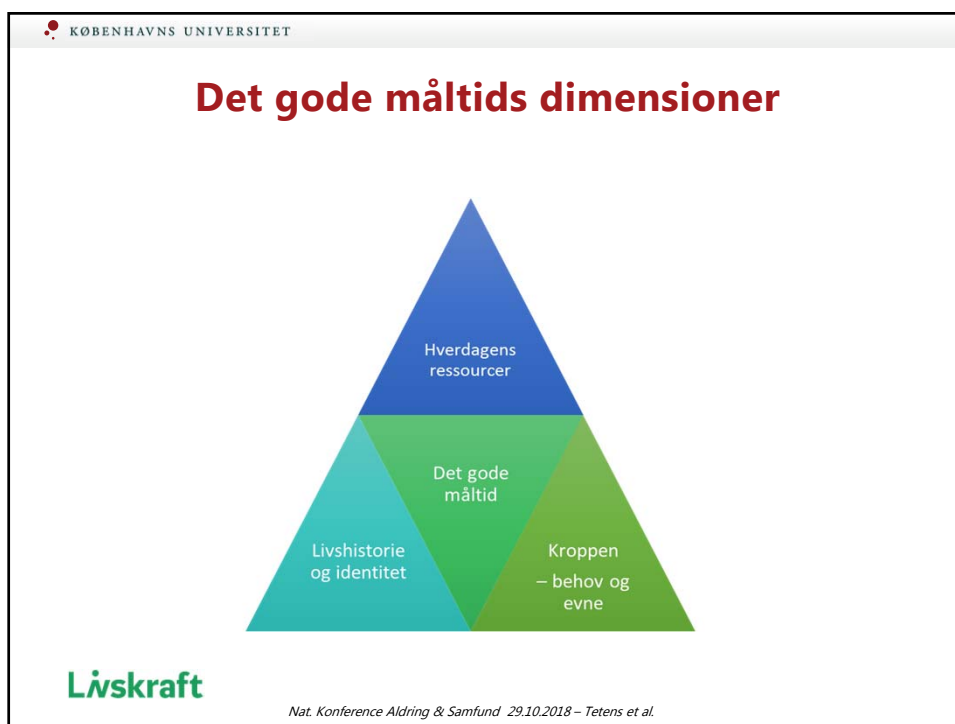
KØBENHAVNS UNIVERSITET

Det gode måltids dimensioner

Hverdagens ressourcer

Det gode måltid

Livshistorie og identitet

Kroppen – behov og evne

Livskraft

Nat. Konference Aldring & Samfund 29.10.2018 – Tetens et al.